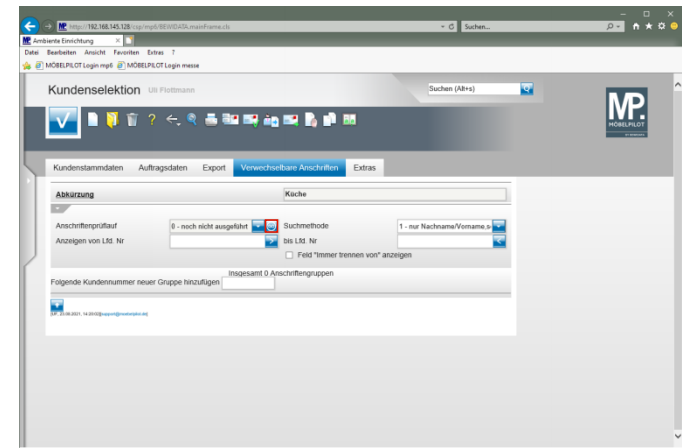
http://192.168.145.128/csp/mp6/BEWIDATA.mainFrame.cls

Suchen...

Ambiente Einrichtung

Datei Bearbeiten Ansicht Favoriten Extras ?

MÖBELPILOT Login mp6 MÖBELPILOT Login messe

Kundenselektion Uli Flottmann

Suchen (Alt+s)

MP. MÖBELPILOT

Kundenstammdaten Auftragsdaten Export Verwechselbare Anschriften Extras

Abkürzung

Koche

Anschriftenprüflauf 0 - noch nicht ausgeführt

Suchmethode 1 - nur Nachname/Vorname,s

Anzeigen von Lfd. Nr

bis Lfd. Nr

Feld "Immer trennen von" anzeigen

Insgesamt 0 Anschriftengruppen

Folgende Kundennummer neuer Gruppe hinzufügen

[UF 20.06.2021, 14:20:02][support@moebelpilot.de]